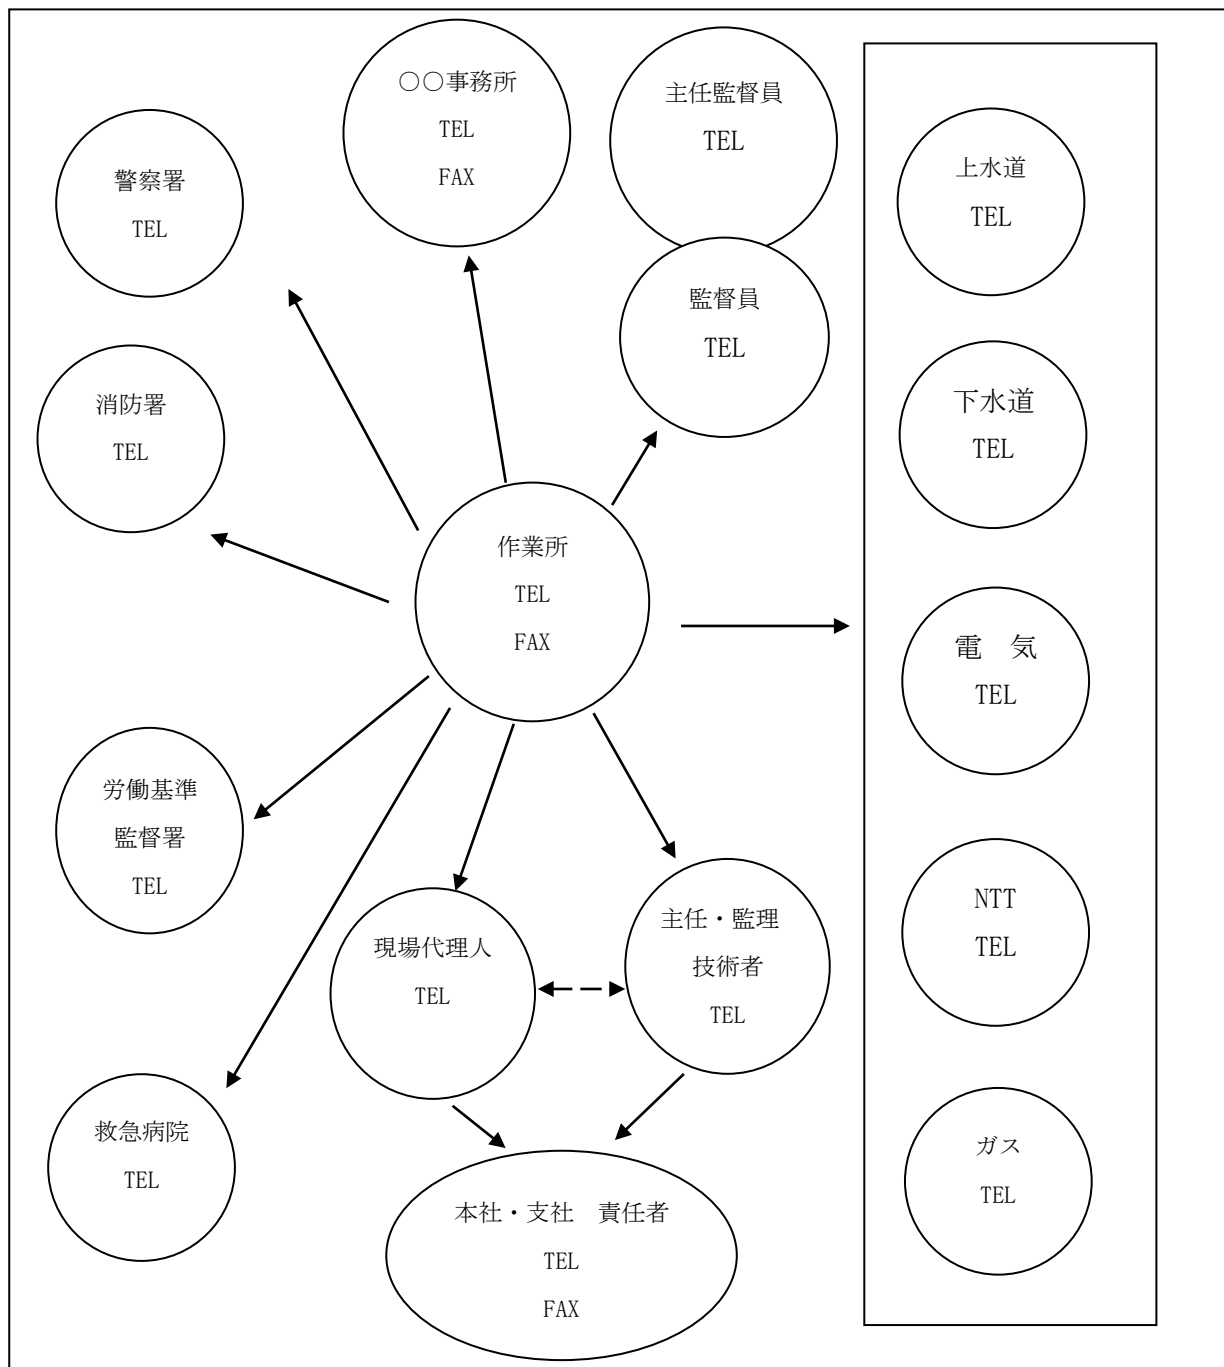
○○事務所
TEL
FAX

主任監督員
TEL

警察署
TEL

監督員
TEL

消防署
TEL

作業所
TEL
FAX

上水道
TEL

下水道
TEL

電　気
TEL

NTT
TEL

ガス
TEL

労働基準
監督署
TEL

現場代理人
TEL

主任・監理
技術者
TEL

救急病院
TEL

本社・支社　責任者
TEL
FAX